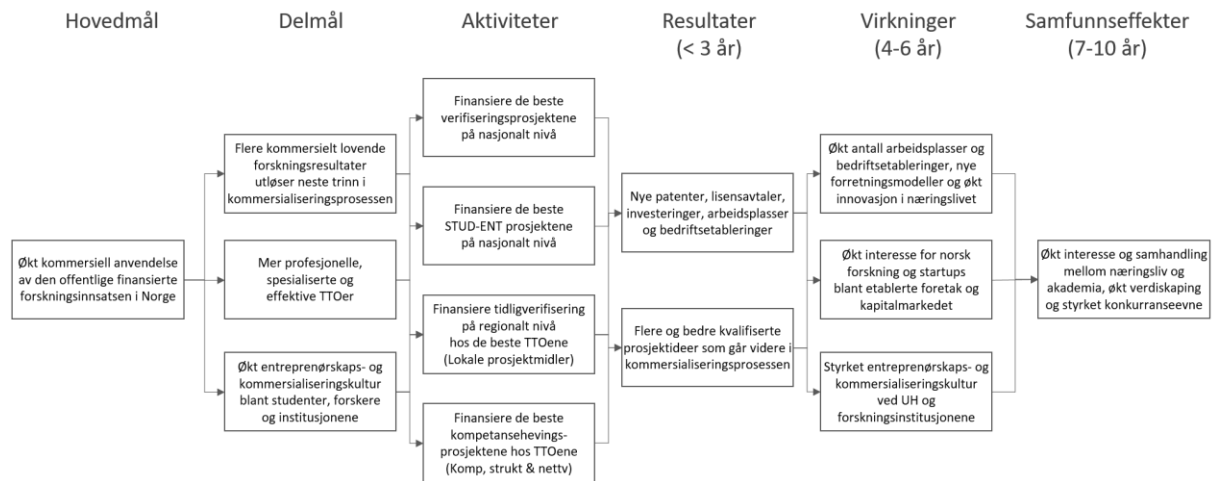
Hovedmål

Delmål

Aktiviteter

Resultater (< 3 år)

Virkninger (4-6 år)

Samfunnseffekter (7-10 år)

Økt kommersiell anvendelse av den offentlige finansierte forskningsinnsatsen i Norge

Flere kommersielt lovende forskningsresultater utløser neste trinn i kommersialiseringsprosessen

Mer profesjonelle, spesialiserte og effektive TTOer

Økt entreprenørskaps- og kommersialiseringskultur blant studenter, forskere og institusjonene

Finansiere de beste verifiseringsprosjektene på nasjonalt nivå

Finansiere de beste STUD-ENT prosjektene på nasjonalt nivå

Finansiere tidligverifisering på regionalt nivå hos de beste TTOene (Lokale prosjektmidler)

Finansiere de beste kompetansehevingsprosjektene hos TTOene (Komp, strukt & nettv)

Nye patenter, lisensavtaler, investeringer, arbeidsplasser og bedriftsetableringer

Flere og bedre kvalifiserte prosjektideer som går videre i kommersialiseringsprosessen

Økt antall arbeidsplasser og bedriftsetableringer, nye forretningsmodeller og økt innovasjon i næringslivet

Økt interesse for norsk forskning og startups blant etablerte foretak og kapitalmarkedet

Styrket entreprenørskaps- og kommersialiseringskultur ved UH og forskningsinstitusjonene

Økt interesse og samhandling mellom næringsliv og akademia, økt verdiskaping og styrket konkurranseevne